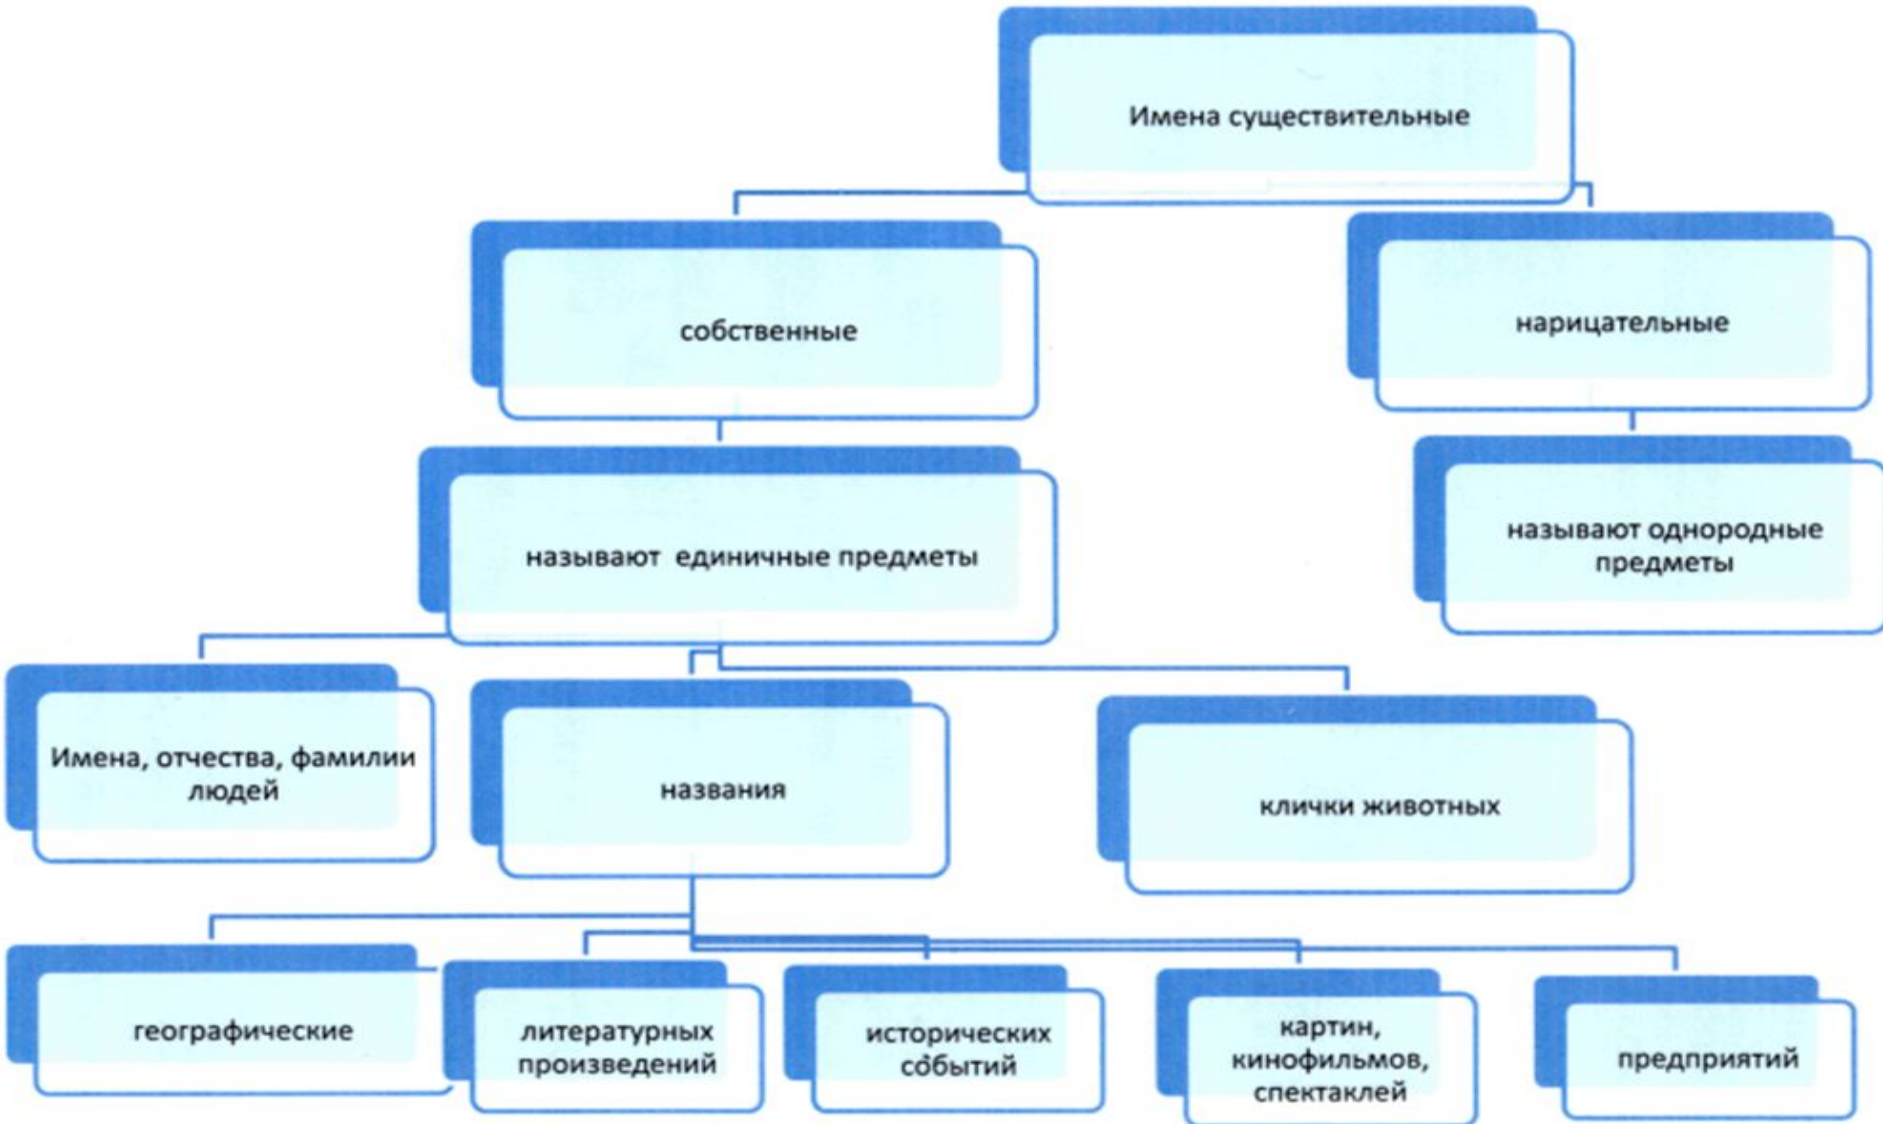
Имена существительные

собственные

нарицательные

называют единичные предметы

называют однородные предметы

Имена, отчества, фамилии людей

названия

клички животных

географические

литературных произведений

исторических событий

картин, кинофильмов, спектаклей

предприятий